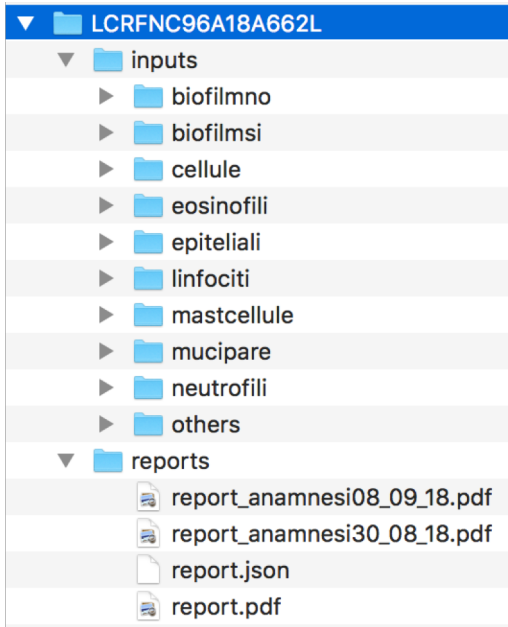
LCRFNC96A18A662L
inputs
biofilmno
biofilmsi
cellule
eosinofili
epiteliali
linfociti
mastcellule
mucipare
neutrofili
others
reports
report_anamnesi08_09_18.pdf
report_anamnesi30_08_18.pdf
report.json
report.pdf